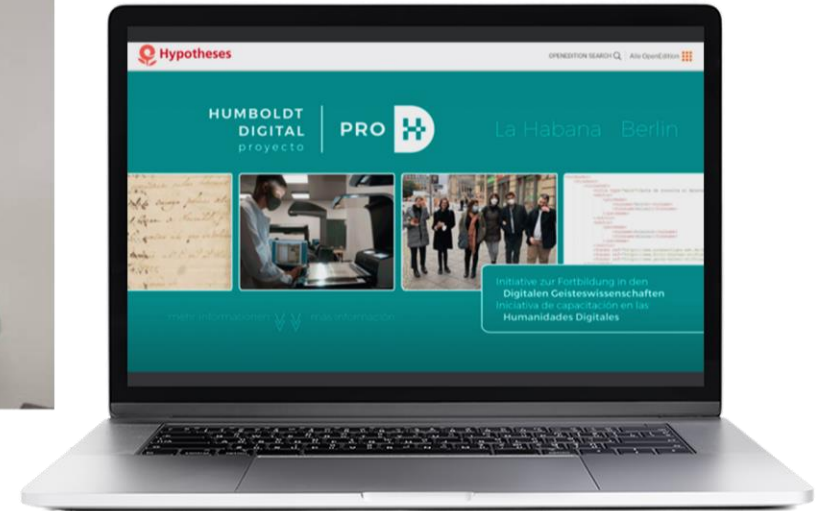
Hypotheses

OPENEDITION SEARCH Alle OpenEdition

HUMBOLDT DIGITAL proyecto

PRO

La Habana Berlin

Initiative zur Fortbildung in den Digitalen Geisteswissenschaften
Iniciativa de capacitación en las Humanidades Digitales

mehr Informationen más información